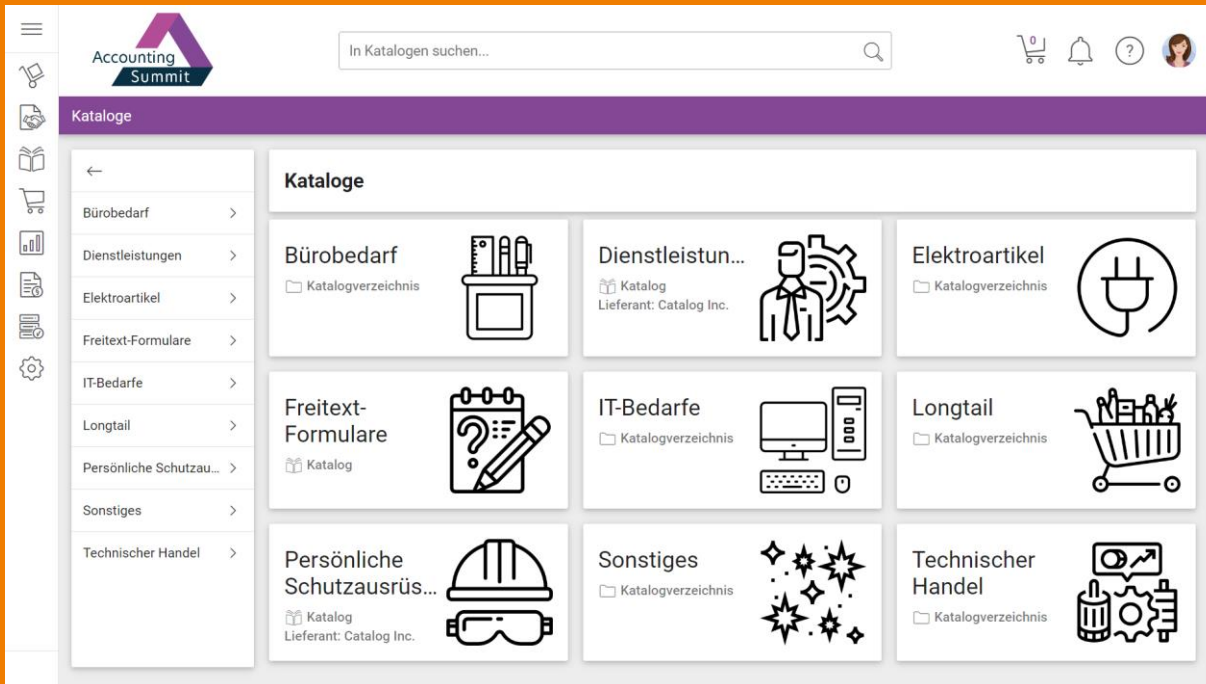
Accounting Summit

In Katalogen suchen...

0

Kataloge

←

Bürobedarf >

Dienstleistungen >

Elektroartikel >

Freitext-Formulare >

IT-Bedarfe >

Longtail >

Persönliche Schutzau... >

Sonstiges >

Technischer Handel >

Kataloge

Bürobedarf
Katalogverzeichnis

Dienstleistun...
Katalog
Lieferant: Catalog Inc.

Elektroartikel
Katalogverzeichnis

Freitext-Formulare
Katalog

IT-Bedarfe
Katalogverzeichnis

Longtail
Katalogverzeichnis

Persönliche Schutzausrüs...
Katalog
Lieferant: Catalog Inc.

Sonstiges
Katalogverzeichnis

Technischer Handel
Katalogverzeichnis